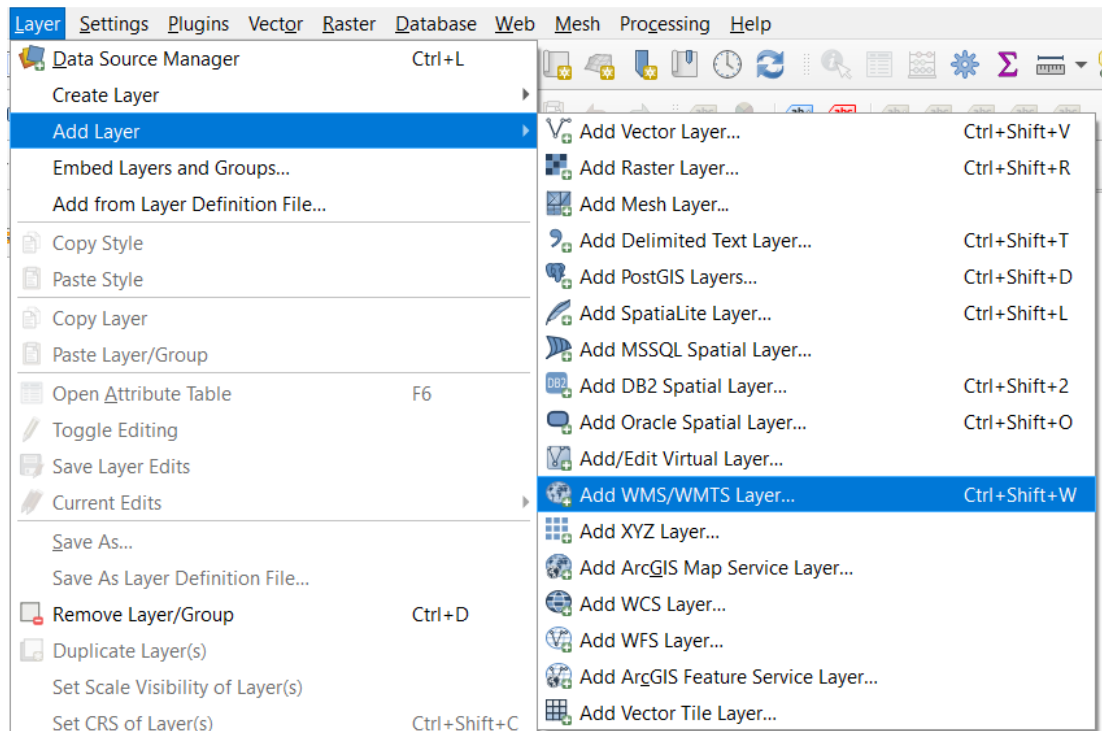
Layer Settings Plugins Vector Raster Database Web Mesh Processing Help

Data Source Manager Ctrl+L
Create Layer
Add Layer
Embed Layers and Groups...
Add from Layer Definition File...
Copy Style
Paste Style
Copy Layer
Paste Layer/Group
Open Attribute Table F6
Toggle Editing
Save Layer Edits
Current Edits
Save As...
Save As Layer Definition File...
Remove Layer/Group Ctrl+D
Duplicate Layer(s)
Set Scale Visibility of Layer(s)
Set CRS of Layer(s) Ctrl+Shift+C

Add Vector Layer... Ctrl+Shift+V
Add Raster Layer... Ctrl+Shift+R
Add Mesh Layer...
Add Delimited Text Layer... Ctrl+Shift+T
Add PostGIS Layers... Ctrl+Shift+D
Add SpatiaLite Layer... Ctrl+Shift+L
Add MSSQL Spatial Layer...
Add DB2 Spatial Layer... Ctrl+Shift+2
Add Oracle Spatial Layer... Ctrl+Shift+O
Add/Edit Virtual Layer...
Add WMS/WMTS Layer... Ctrl+Shift+W
Add XYZ Layer...
Add ArcGIS Map Service Layer...
Add WCS Layer...
Add WFS Layer...
Add ArcGIS Feature Service Layer...
Add Vector Tile Layer...